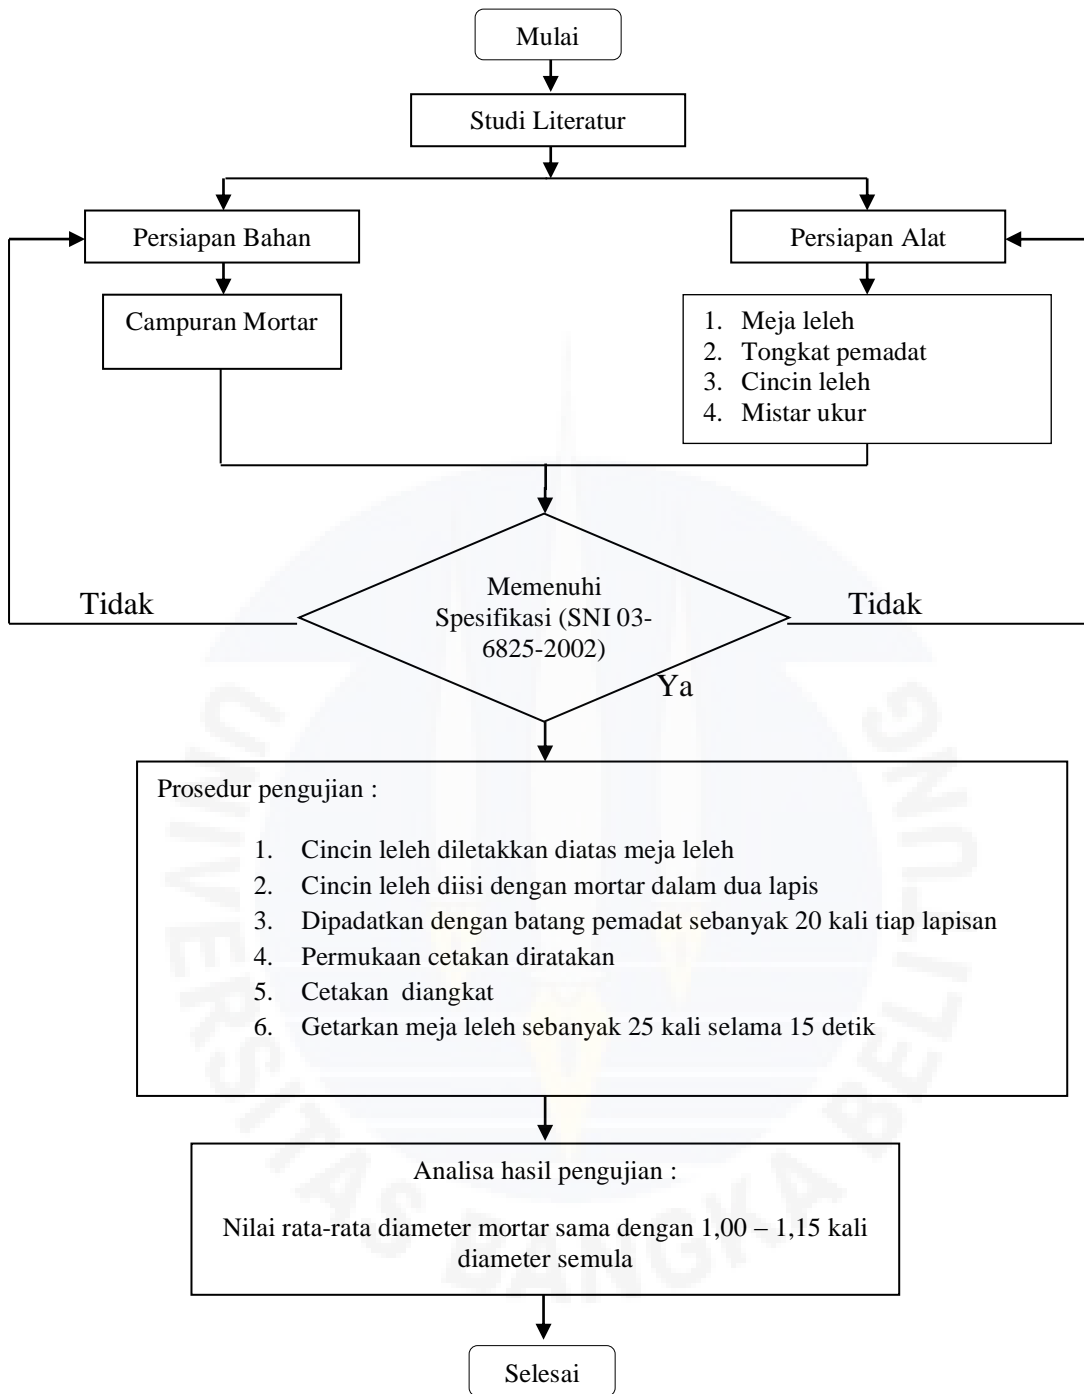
Mulai

Studi Literatur

Persiapan Bahan

Persiapan Alat

Campuran Mortar

1. Meja leleh
2. Tongkat pemadat
3. Cincin leleh
4. Mistar ukur

Tidak

Memenuhi Spesifikasi (SNI 03-6825-2002)

Tidak

Ya

Prosedur pengujian :

1. Cincin leleh diletakkan diatas meja leleh
2. Cincin leleh diisi dengan mortar dalam dua lapis
3. Dipadatkan dengan batang pemadat sebanyak 20 kali tiap lapisan
4. Permukaan cetakan diratakan
5. Cetakan diangkat
6. Getarkan meja leleh sebanyak 25 kali selama 15 detik

Analisa hasil pengujian :

Nilai rata-rata diameter mortar sama dengan 1,00 – 1,15 kali diameter semula

Selesai